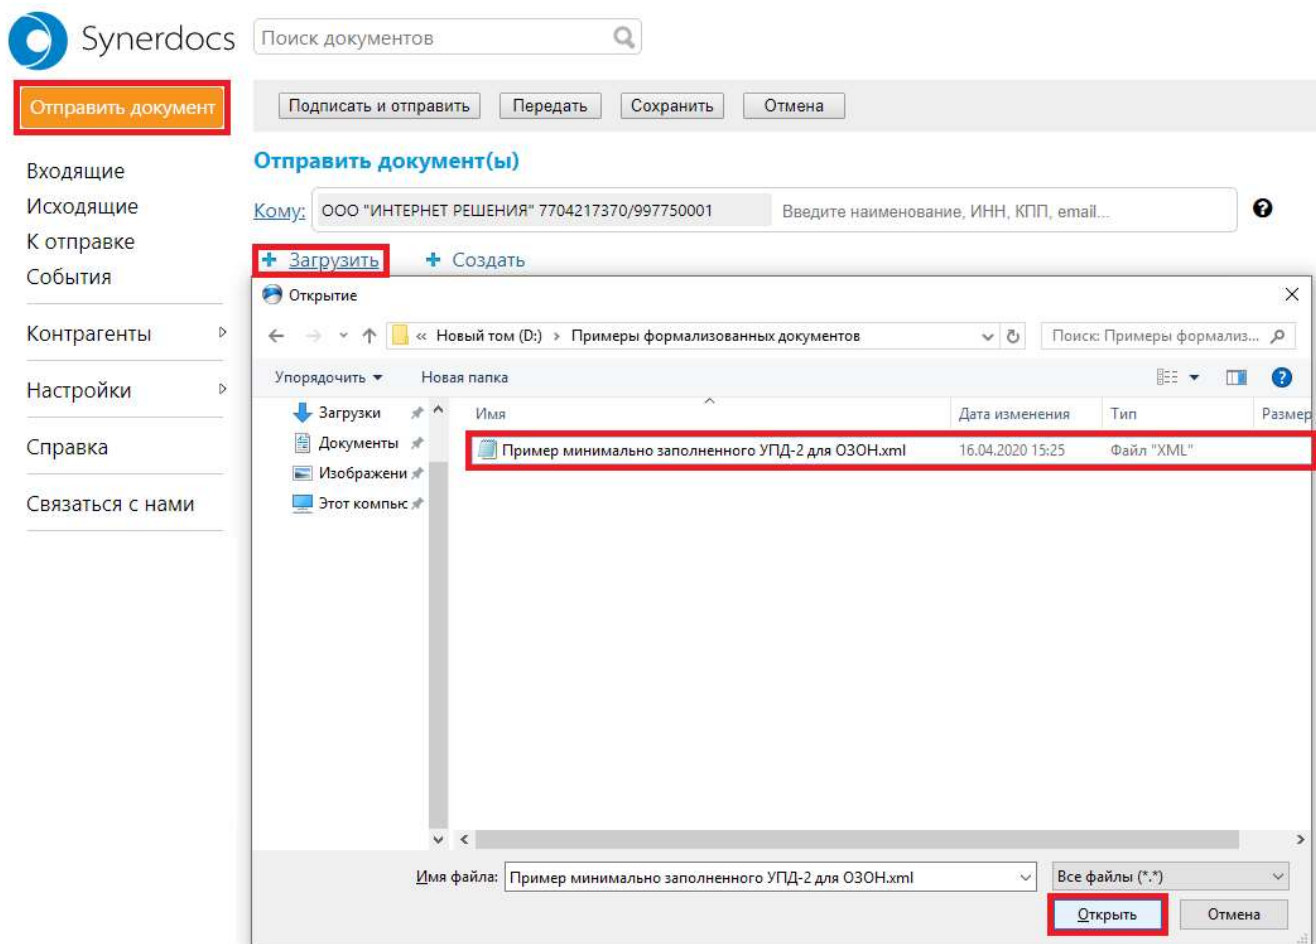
Synerdocs
Поиск документов

Отправить документ

Подписать и отправить
Передать
Сохранить
Отмена

Отправить документ(ы)

Кому: ООО "ИНТЕРНЕТ РЕШЕНИЯ" 7704217370/997750001 Введите наименование, ИНН, КПП, email...

+ Загрузить
+ Создать

Входящие
Исходящие
К отправке
События
Контрагенты
Настройки
Справка
Связаться с нами

Открытие
« Новый том (D:) › Примеры формализованных документов
Поиск: Примеры формализ...
Упорядочить ▾
Новая папка
Загрузки
Документы
Изображени
Этот компьк

| Имя | Дата изменения | Тип | Размер |
|---|---|---|---|
| Пример минимально заполненного УПД-2 для ОЗОН.xml | 16.04.2020 15:25 | Файл "XML" | |

Имя файла: Пример минимально заполненного УПД-2 для ОЗОН.xml
Все файлы (*.*)
Открыть
Отмена